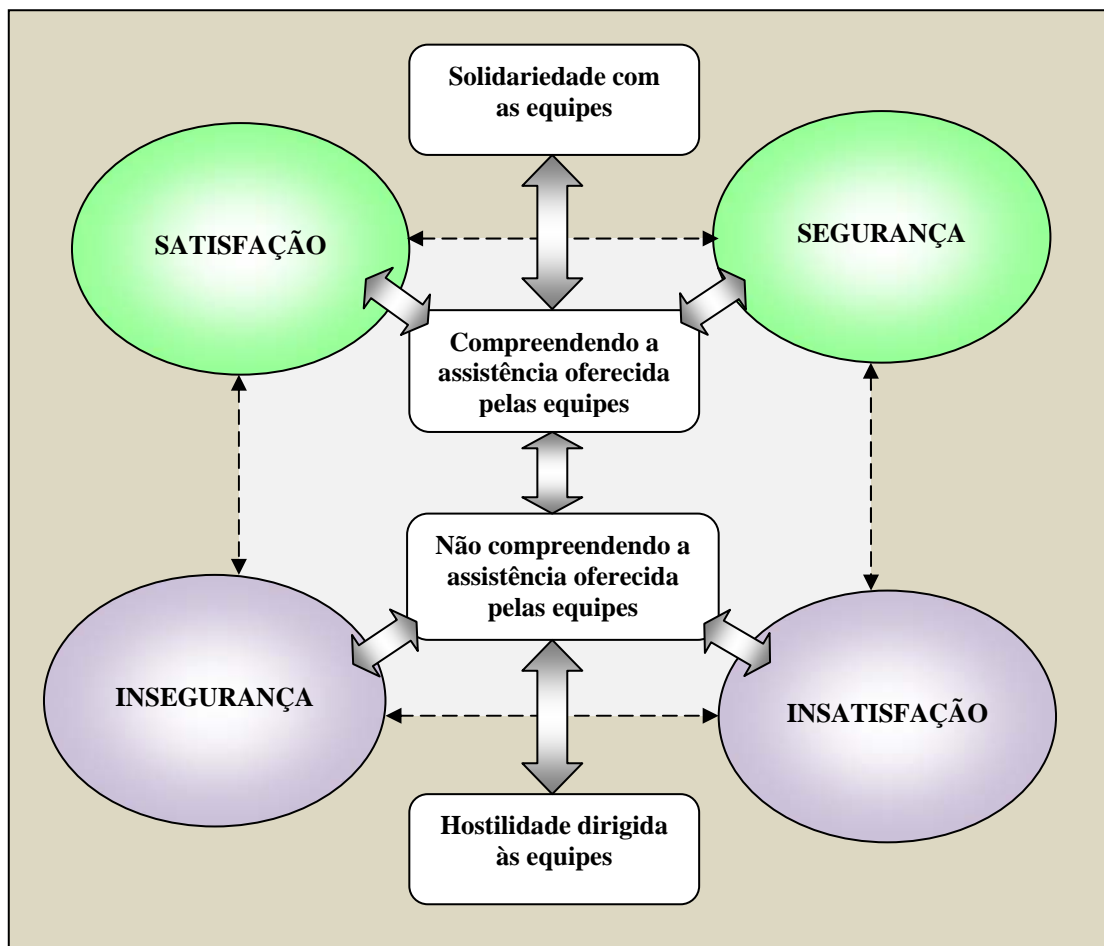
Solidariedade com as equipes

SATISFAÇÃO

SEGURANÇA

Compreendendo a assistência oferecida pelas equipes

Não compreendendo a assistência oferecida pelas equipes

INSEGURANÇA

INSATISFAÇÃO

Hostilidade dirigida às equipes